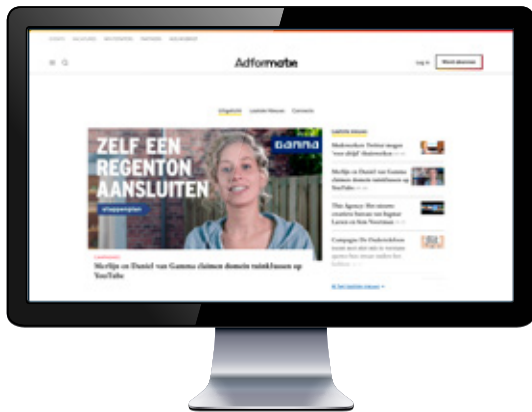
Adformatie

Log in

Word abonnee

Uitgelicht

Laatste Nieuws

Contacts

ZELF EEN REGENTON AANSLUITEN

stappenplan

GAMMA

Merlijn en Daniel van Gamma claimen domein tuinklussen op YouTube

Makrowerken Treiter morgen 'voor altijd' thuiswerken

Merlijn en Daniel van Gamma claimen domein tuinklussen op YouTube

This Agency: Her nieuwe creatieve bureau van Regine Larsen en Sten Veerman

Campagne De Onderzeikkers

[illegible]